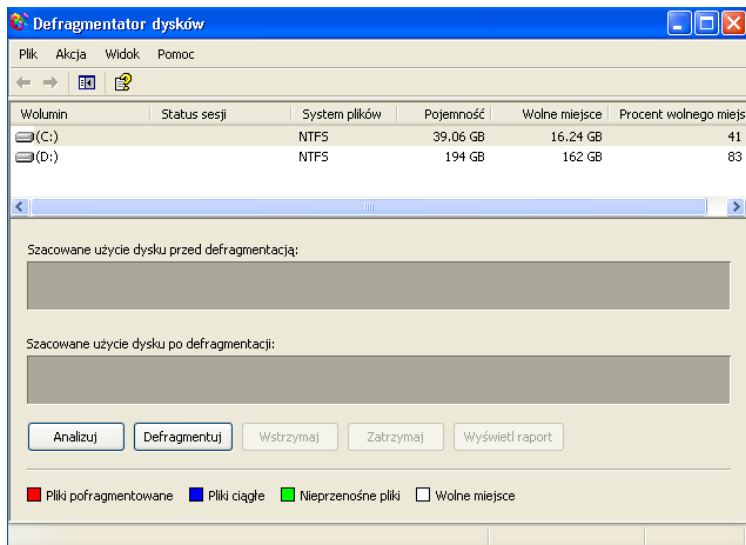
Defragmentator dysków

Plik Akcja Widok Pomoc

| Wolumin | Status sesji | System plików | Pojemność | Wolne miejsce | Procent wolnego miejs |
|---|---|---|---|---|---|
| (C:) | | NTFS | 39.06 GB | 16.24 GB | 41 |
| (D:) | | NTFS | 194 GB | 162 GB | 83 |

Szacowane użycie dysku przed defragmentacją:

Szacowane użycie dysku po defragmentacji:

Analizuj Defragmentuj Wstrzymaj Zatrzymaj Wyświetl raport

Pliki pofragmentowane Pliki ciągłe Nieprzenośne pliki Wolne miejsce